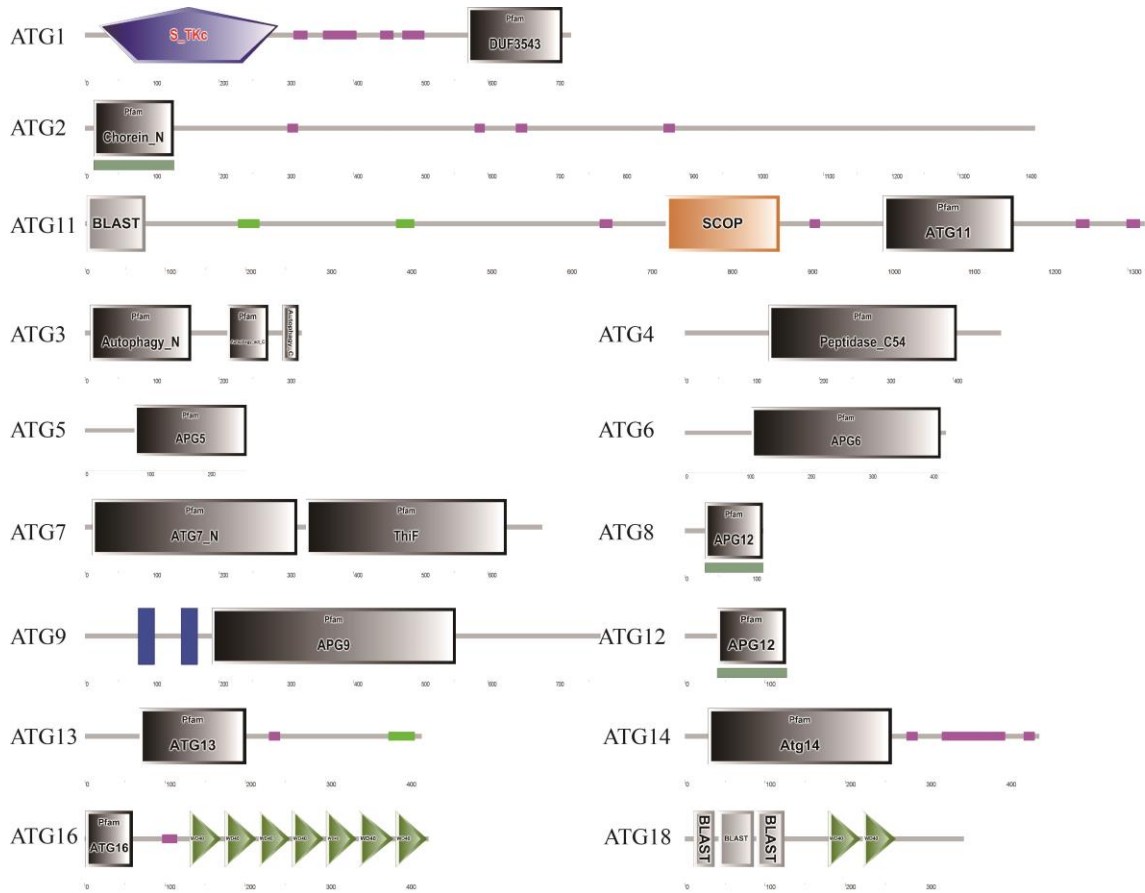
ATG1 S_TKc Pfam DUF3543
0 100 200 300 400 500 600 700

ATG2 Pfam Chorein_N
0 100 200 300 400 500 600 700 800 900 1000 1100 1200 1300 1400

ATG11 BLAST SCOP Pfam ATG11
0 100 200 300 400 500 600 700 800 900 1000 1100 1200 1300

ATG3 Pfam Autophagy_N Pfam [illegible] Autophagy_C
0 100 200 300

ATG4 Pfam Peptidase_C54
0 100 200 300 400

ATG5 Pfam APG5
0 100 200

ATG6 Pfam APG6
0 100 200 300 400

ATG7 Pfam ATG7_N Pfam ThiF
0 100 200 300 400 500 600

ATG8 Pfam APG12
0 100

ATG9 Pfam APG9
0 100 200 300 400 500 600 700

ATG12 Pfam APG12
0 100

ATG13 Pfam ATG13
0 100 200 300 400

ATG14 Pfam Atg14
0 100 200 300 400

ATG16 Pfam ATG16 WD40 WD40 WD40 WD40 WD40 WD40 WD40
0 100 200 300 400

ATG18 BLAST BLAST BLAST WD40 WD40
0 100 200 300